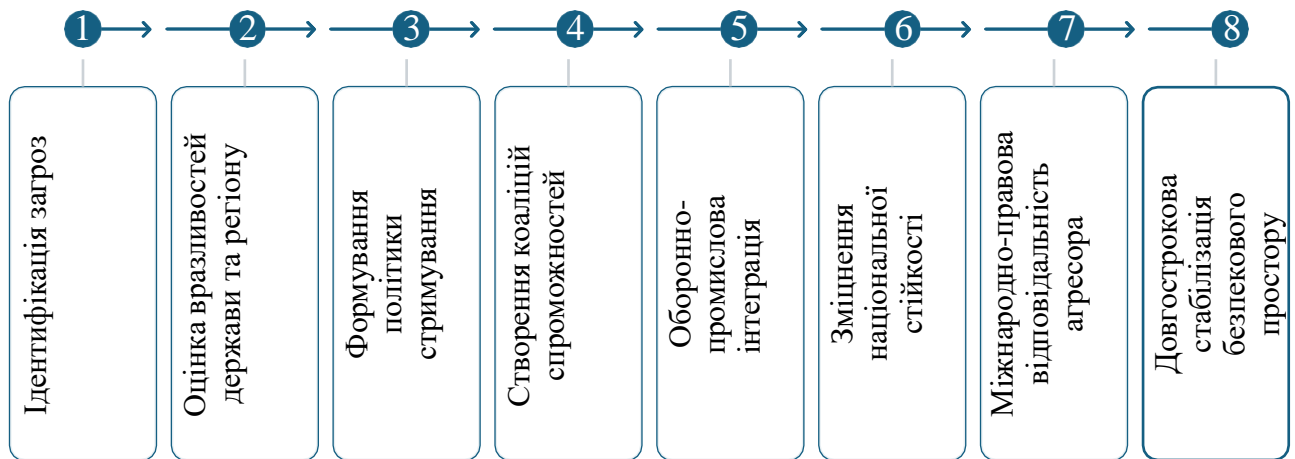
1

Ідентифікація загроз

2

Оцінка вразливостей держави та регіону

3

Формування політики стримування

4

Створення коаліцій спроможностей

5

Оборонно-промислова інтеграція

6

Зміцнення національної стійкості

7

Міжнародно-правова відповідальність агресора

8

Довгострокова стабілізація безпекового простору